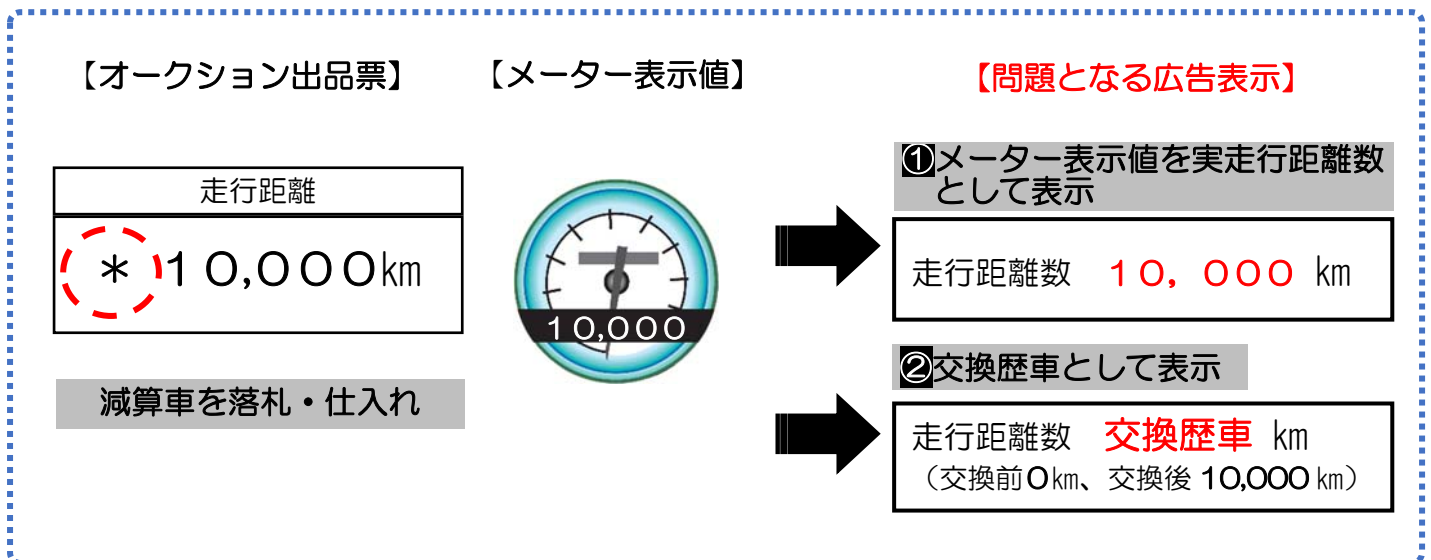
【オークション出品票】

| 走行距離 |
|---|
| ＊ 10,000㎞ |

減算車を落札・仕入れ

【メーター表示値】

10,000

【問題となる広告表示】

❶メーター表示値を実走行距離数として表示

走行距離数　10，000 ㎞

❷交換歴車として表示

走行距離数　交換歴車 ㎞
（交換前0㎞、交換後 10,000㎞）